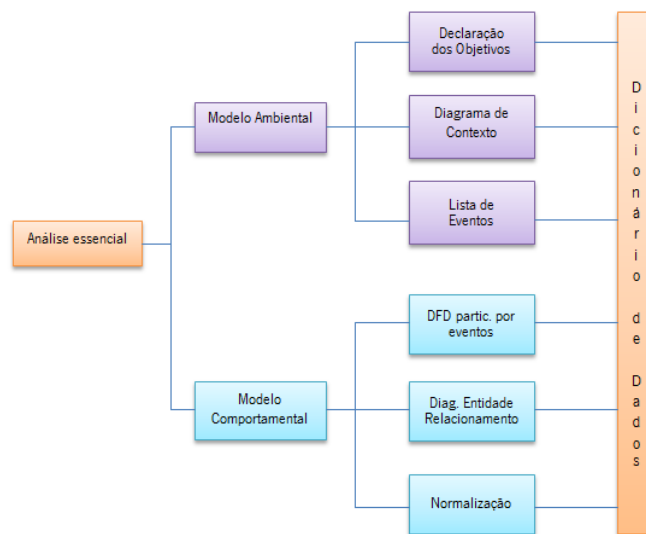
Análise essencial

Modelo Ambiental

Declaração dos Objetivos

Diagrama de Contexto

Lista de Eventos

Modelo Comportamental

DFD partic. por eventos

Diag. Entidade Relacionamento

Normalização

Dicionário de Dados